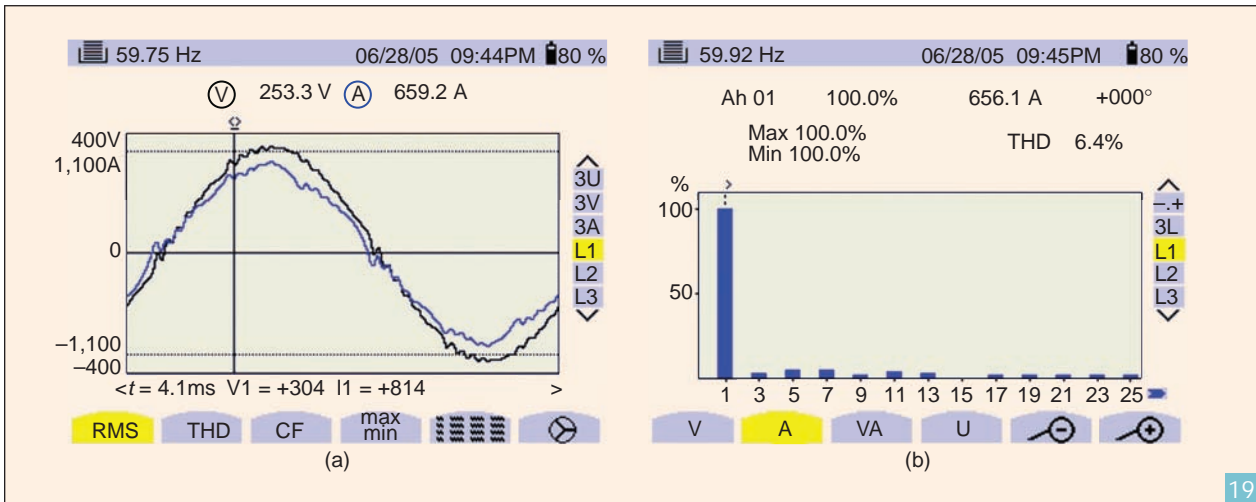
59.75 Hz 06/28/05 09:44PM 80 %

V 253.3 V A 659.2 A

400V
1,100A

0

–1,100
–400

3U
3V
3A
L1
L2
L3

<t = 4.1ms V1 = +304 I1 = +814 >

RMS THD CF max min

(a)

59.92 Hz 06/28/05 09:45PM 80 %

Ah 01 100.0% 656.1 A +000°

Max 100.0%
Min 100.0%

THD 6.4%

%
100

50

–.+
3L
L1
L2
L3

1 3 5 7 9 11 13 15 17 19 21 23 25

V A VA U

(b)

19